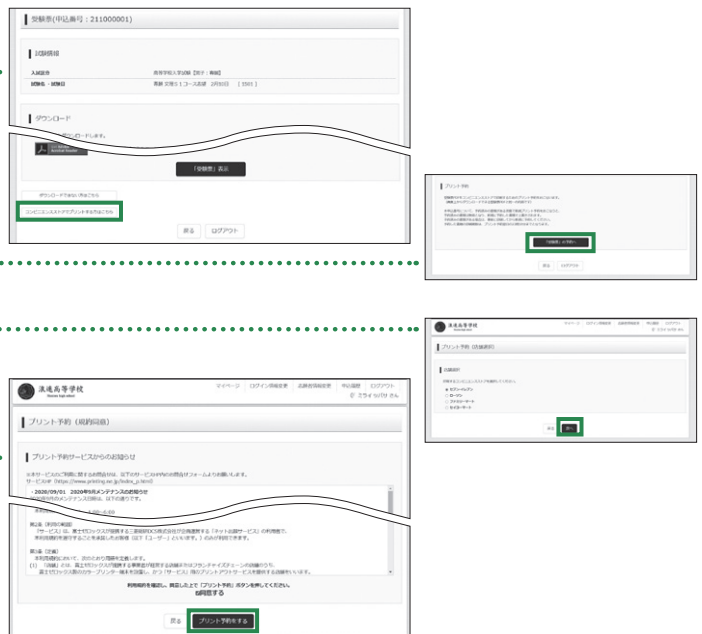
受験票(申込番号：211000001)

試験情報

入試区分
高等学校入学試験【男子・専願】

試験名・試験日
推薦 文理コース選抜 2月10日 [1501]

ダウンロード

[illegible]ドします。

「受験票」表示

ダウンロードできない方はこちら

コンビニエンスストアでプリントする方はこちら

戻る
ログアウト

プリント予約

「受験票」の予約へ

戻る
ログアウト

漢進高等学校

マイページ
ログイン情報変更
志願者情報変更
申込履歴
ログアウト

プリント予約（店舗選択）

店舗選択

セブンイレブン
ローソン
ファミリーマート
セイコーマート

戻る
次へ

漢進高等学校

マイページ
ログイン情報変更
志願者情報変更
申込履歴
ログアウト
ミライ バガリ さん

プリント予約（規約同意）

プリント予約サービスからのお知らせ

※本サービスのご利用に関するお問合せは、以下のサービスHPの問合せフォームよりお願いします。
サービスHP（https://www.printing.ne.jp/index_p.html）

・2020/09/01　2020年9月メンテナンスのお知らせ

第1条（利用の範囲）
「サービス」は、富士ゼロックス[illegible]が提供する「ネット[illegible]サービス」の利用者で、本利用規約を遵守することを承認したお客様（以下「ユーザー」といいます。）のみが利用できます。

第2条（定義）
本利用規約において、次の各号の用語を定義します。
(1)　「店舗」とは、富士ゼロックス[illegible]

利用規約を確認し、同意した上で「プリント予約」ボタンを押してください。
☑同意する

戻る
プリント予約をする